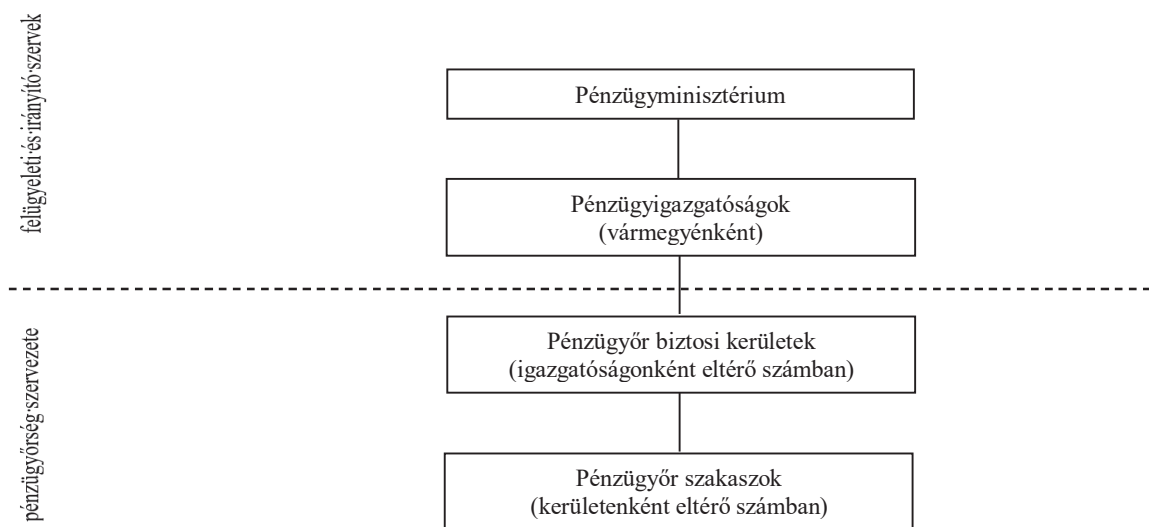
felügyeleti és irányító szervek

Pénzügyminisztérium

Pénzügyigazgatóságok
(vármegyénként)

pénzügyőrség szervezete

Pénzügyőr biztosi kerületek
(igazgatóságonként eltérő számban)

Pénzügyőr szakaszok
(kerületenként eltérő számban)